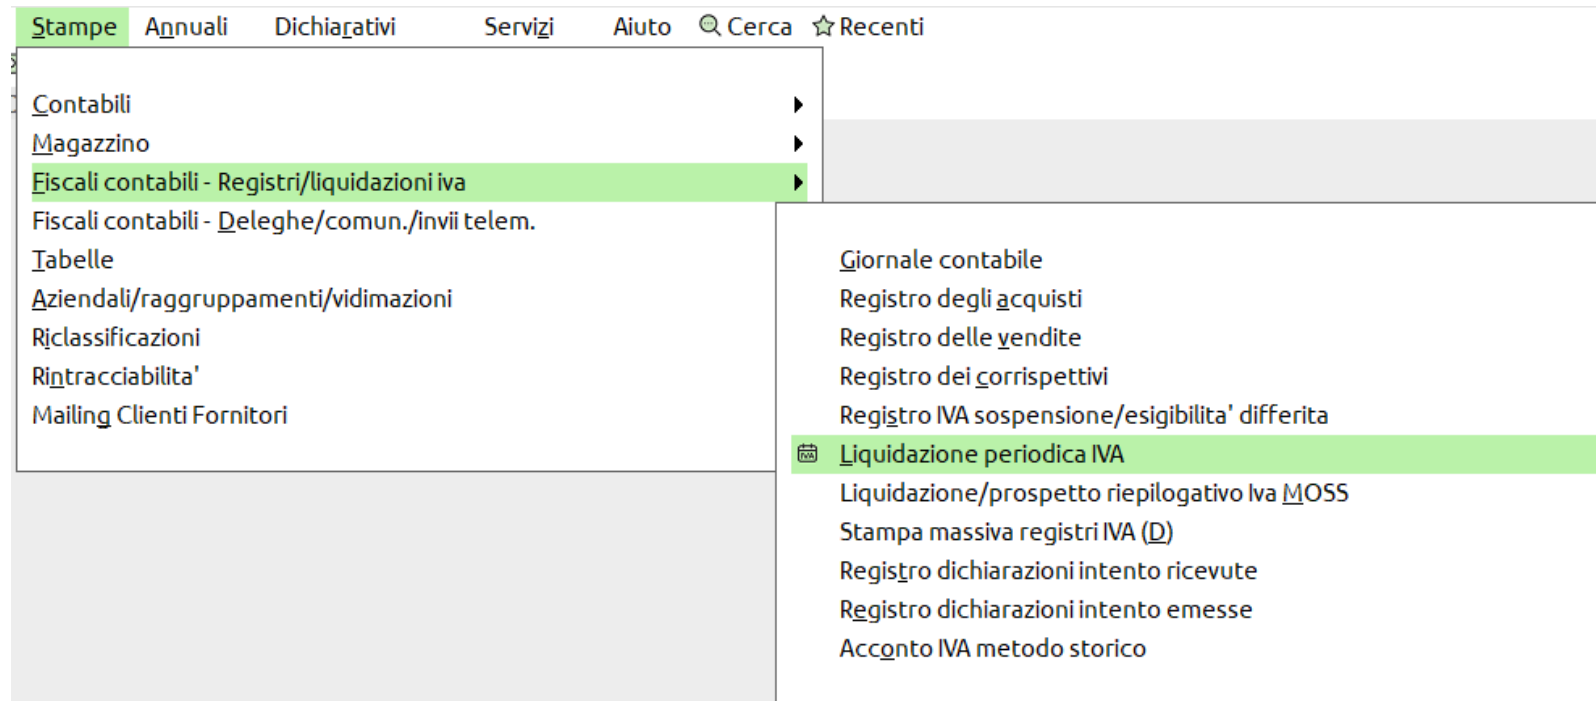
Stampe Annuali Dichiarativi Servizi Aiuto Cerca Recenti

Contabili
Magazzino
Fiscali contabili - Registri/liquidazioni iva
Fiscali contabili - Deleghe/comun./invii telem.
Tabelle
Aziendali/raggruppamenti/vidimazioni
Riclassificazioni
Rintracciabilita'
Mailing Clienti Fornitori

Giornale contabile
Registro degli acquisti
Registro delle vendite
Registro dei corrispettivi
Registro IVA sospensione/esigibilita' differita
Liquidazione periodica IVA
Liquidazione/prospetto riepilogativo Iva MOSS
Stampa massiva registri IVA (D)
Registro dichiarazioni intento ricevute
Registro dichiarazioni intento emesse
Acconto IVA metodo storico